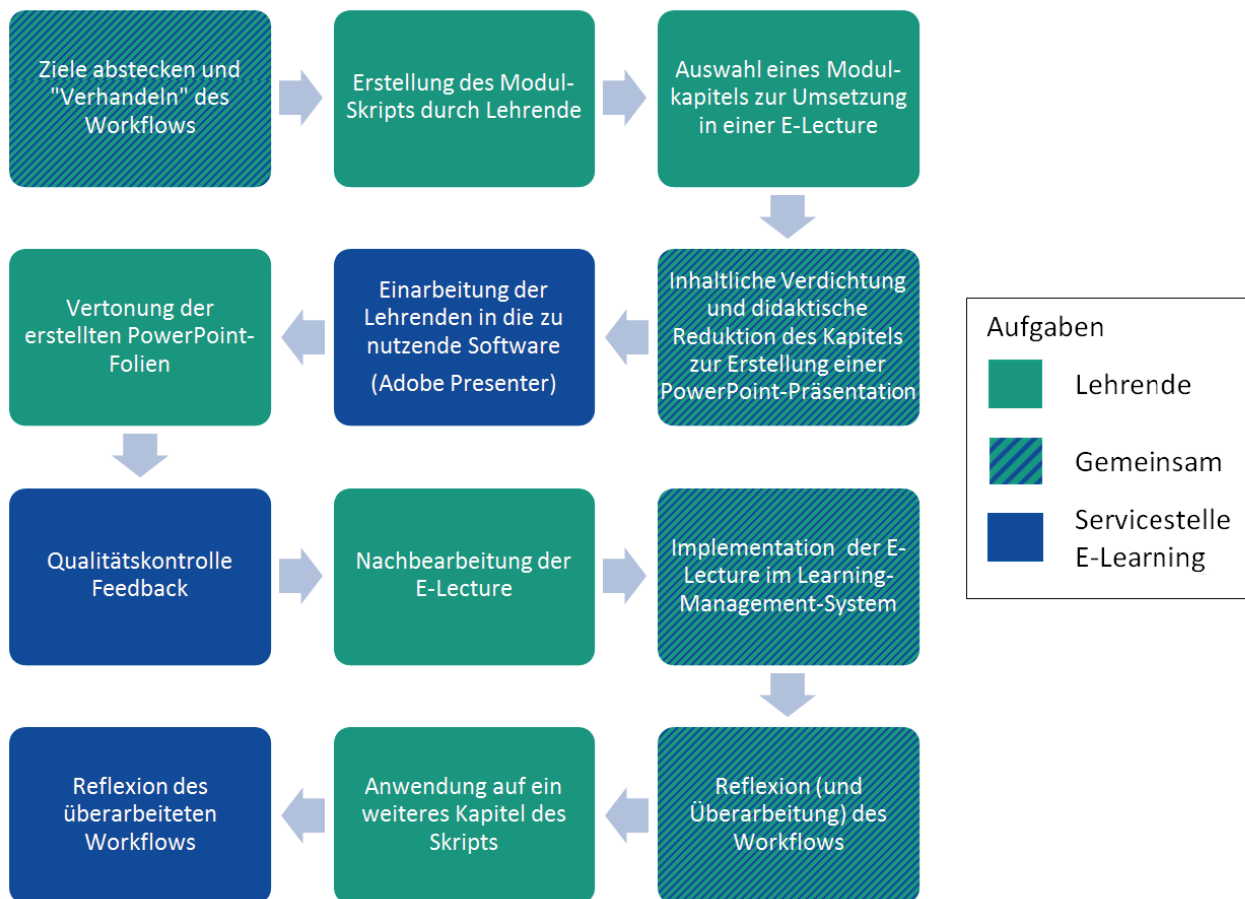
Ziele abstecken und "Verhandeln" des Workflows

Erstellung des Modul-Skripts durch Lehrende

Auswahl eines Modulkapitels zur Umsetzung in einer E-Lecture

Inhaltliche Verdichtung und didaktische Reduktion des Kapitels zur Erstellung einer PowerPoint-Präsentation

Einarbeitung der Lehrenden in die zu nutzende Software

(Adobe Presenter)

Vertonung der erstellten PowerPoint-Folien

Qualitätskontrolle Feedback

Nachbearbeitung der E-Lecture

Implementation der E-Lecture im Learning-Management-System

Reflexion (und Überarbeitung) des Workflows

Anwendung auf ein weiteres Kapitel des Skripts

Reflexion des überarbeiteten Workflows

Aufgaben

Lehrende

Gemeinsam

Servicestelle E-Learning